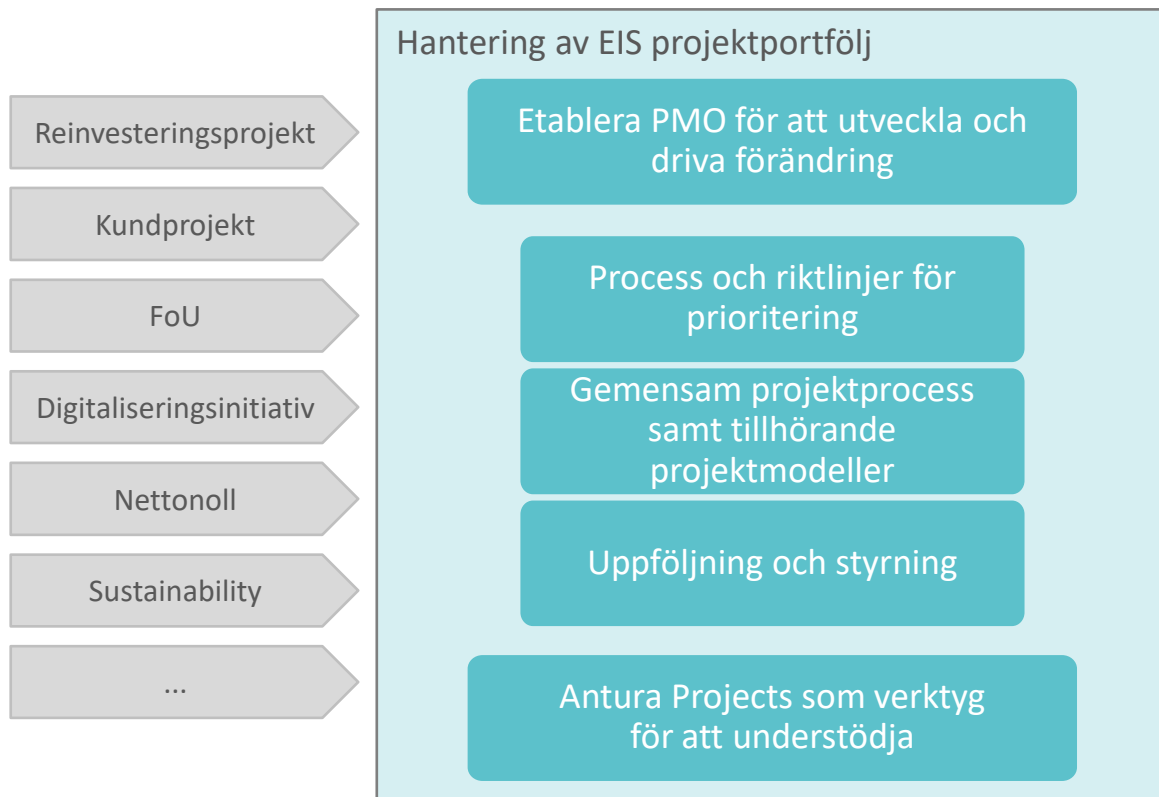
Reinvesteringsprojekt

Kundprojekt

FoU

Digitaliseringsinitiativ

Nettonoll

Sustainability

...

Hantering av EIS projektportfölj

Etablera PMO för att utveckla och driva förändring

Process och riktlinjer för prioritering

Gemensam projektprocess samt tillhörande projektmodeller

Uppföljning och styrning

Antura Projects som verktyg för att understödja